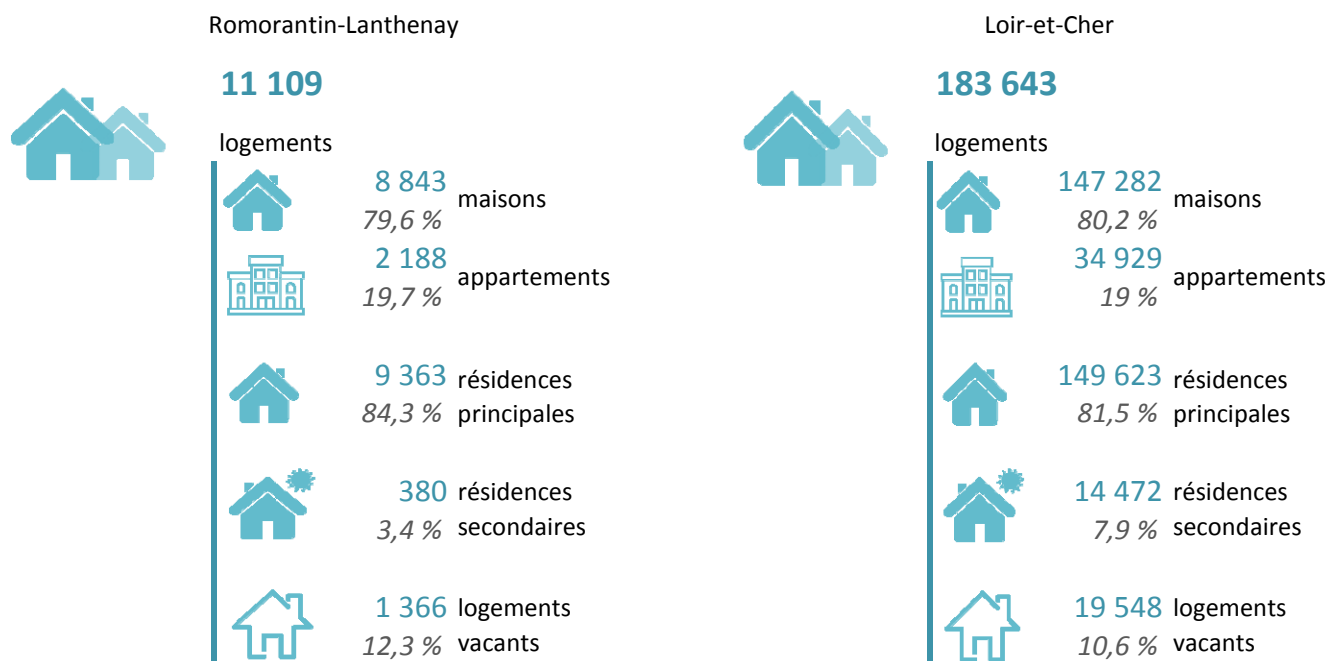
Romorantin-Lanthenay

11 109

logements

8 843 maisons
79,6 %

2 188 appartements
19,7 %

9 363 résidences principales
84,3 %

380 résidences secondaires
3,4 %

1 366 logements vacants
12,3 %

Loir-et-Cher

183 643

logements

147 282 maisons
80,2 %

34 929 appartements
19 %

149 623 résidences principales
81,5 %

14 472 résidences secondaires
7,9 %

19 548 logements vacants
10,6 %